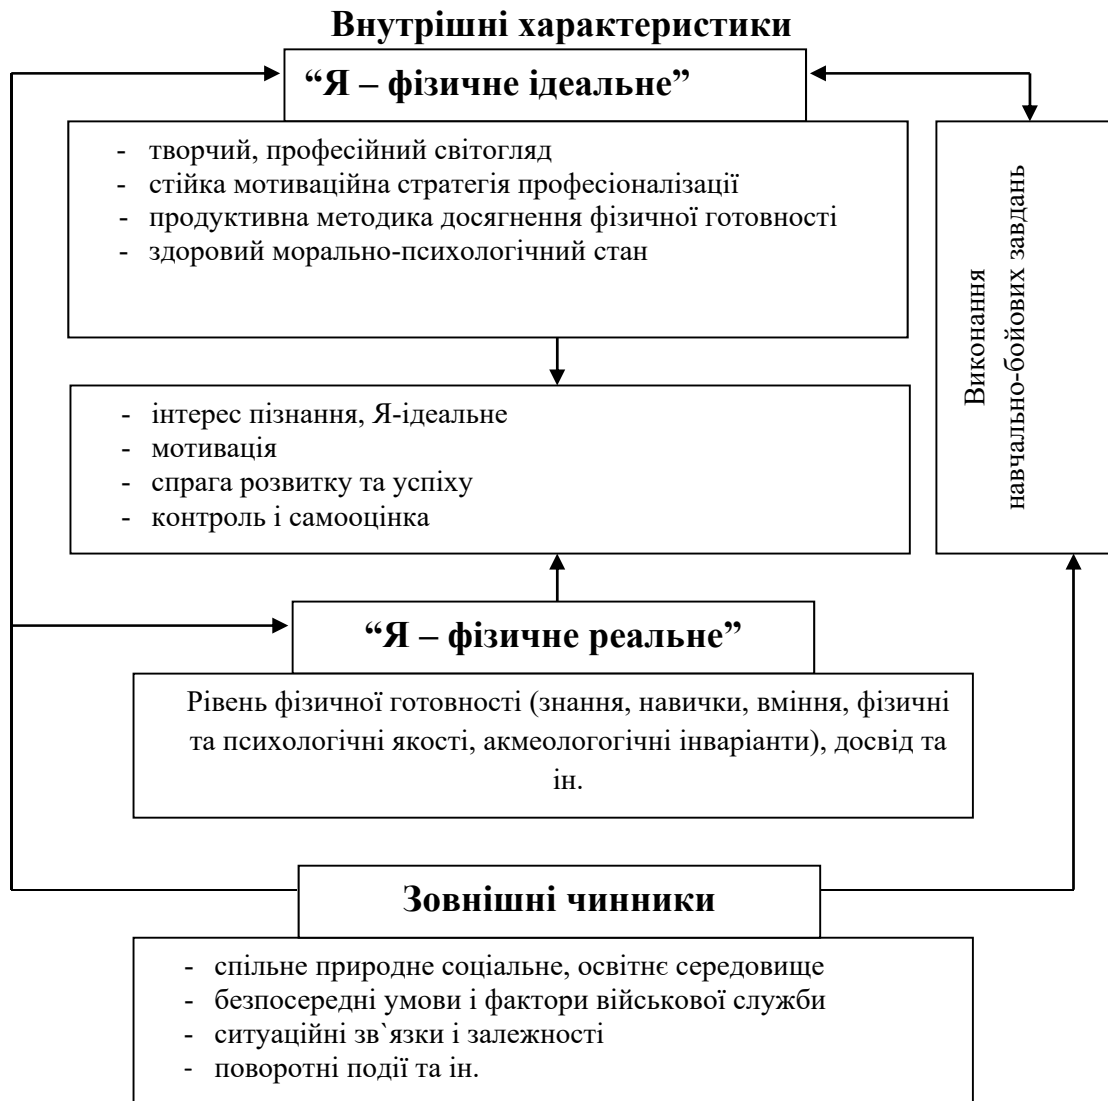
Внутрішні характеристики

"Я – фізичне ідеальне"

- творчий, професійний світогляд
- стійка мотиваційна стратегія професіоналізації
- продуктивна методика досягнення фізичної готовності
- здоровий морально-психологічний стан

- інтерес пізнання, Я-ідеальне
- мотивація
- спрага розвитку та успіху
- контроль і самооцінка

Виконання навчально-бойових завдань

"Я – фізичне реальне"

Рівень фізичної готовності (знання, навички, вміння, фізичні та психологічні якості, акмеологогічні інваріанти), досвід та ін.

Зовнішні чинники

- спільне природне соціальне, освітнє середовище
- безпосередні умови і фактори військової служби
- ситуаційні зв`язки і залежності
- поворотні події та ін.